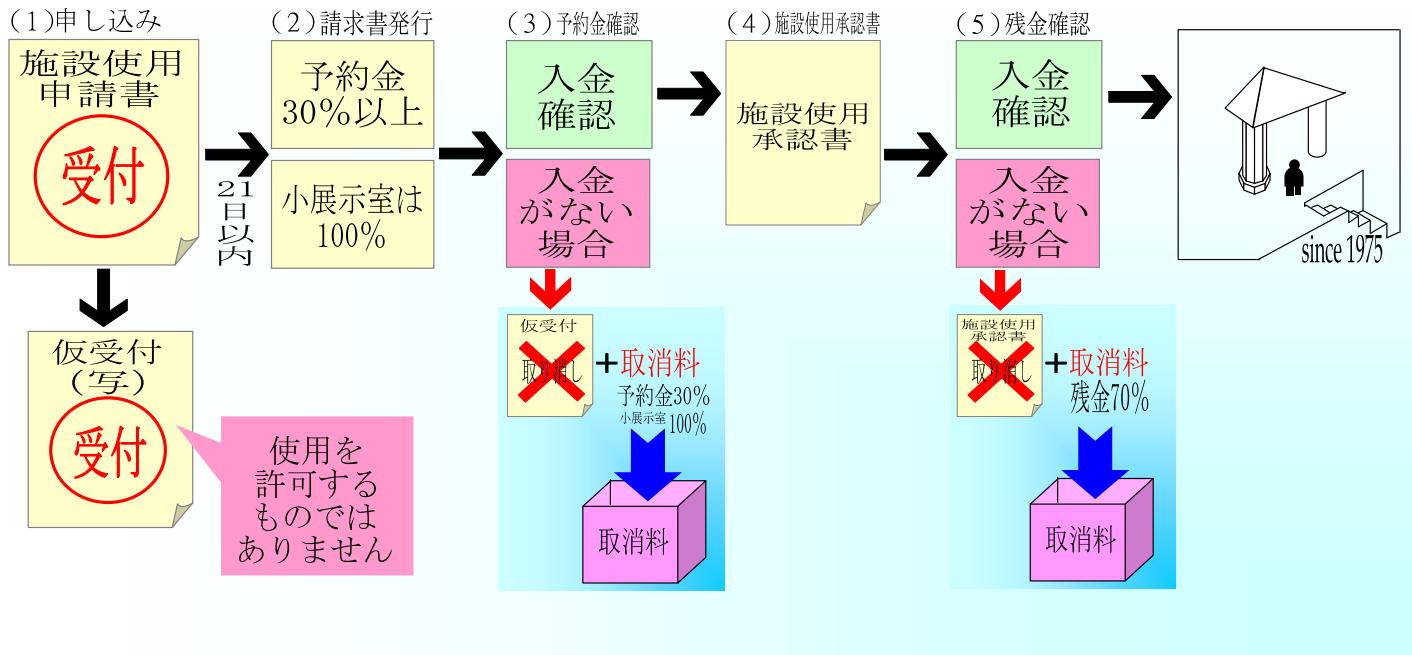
(1)申し込み

施設使用申請書

受付

仮受付(写)

受付

使用を許可するものではありません

21日以内

(2)請求書発行

予約金30%以上

小展示室は100%

(3)予約金確認

入金確認

入金がない場合

仮受付

取消し

+取消料

予約金30%

小展示室100%

取消料

(4)施設使用承認書

施設使用承認書

(5)残金確認

入金確認

入金がない場合

施設使用承認書

取消し

+取消料

残金70%

取消料

since 1975